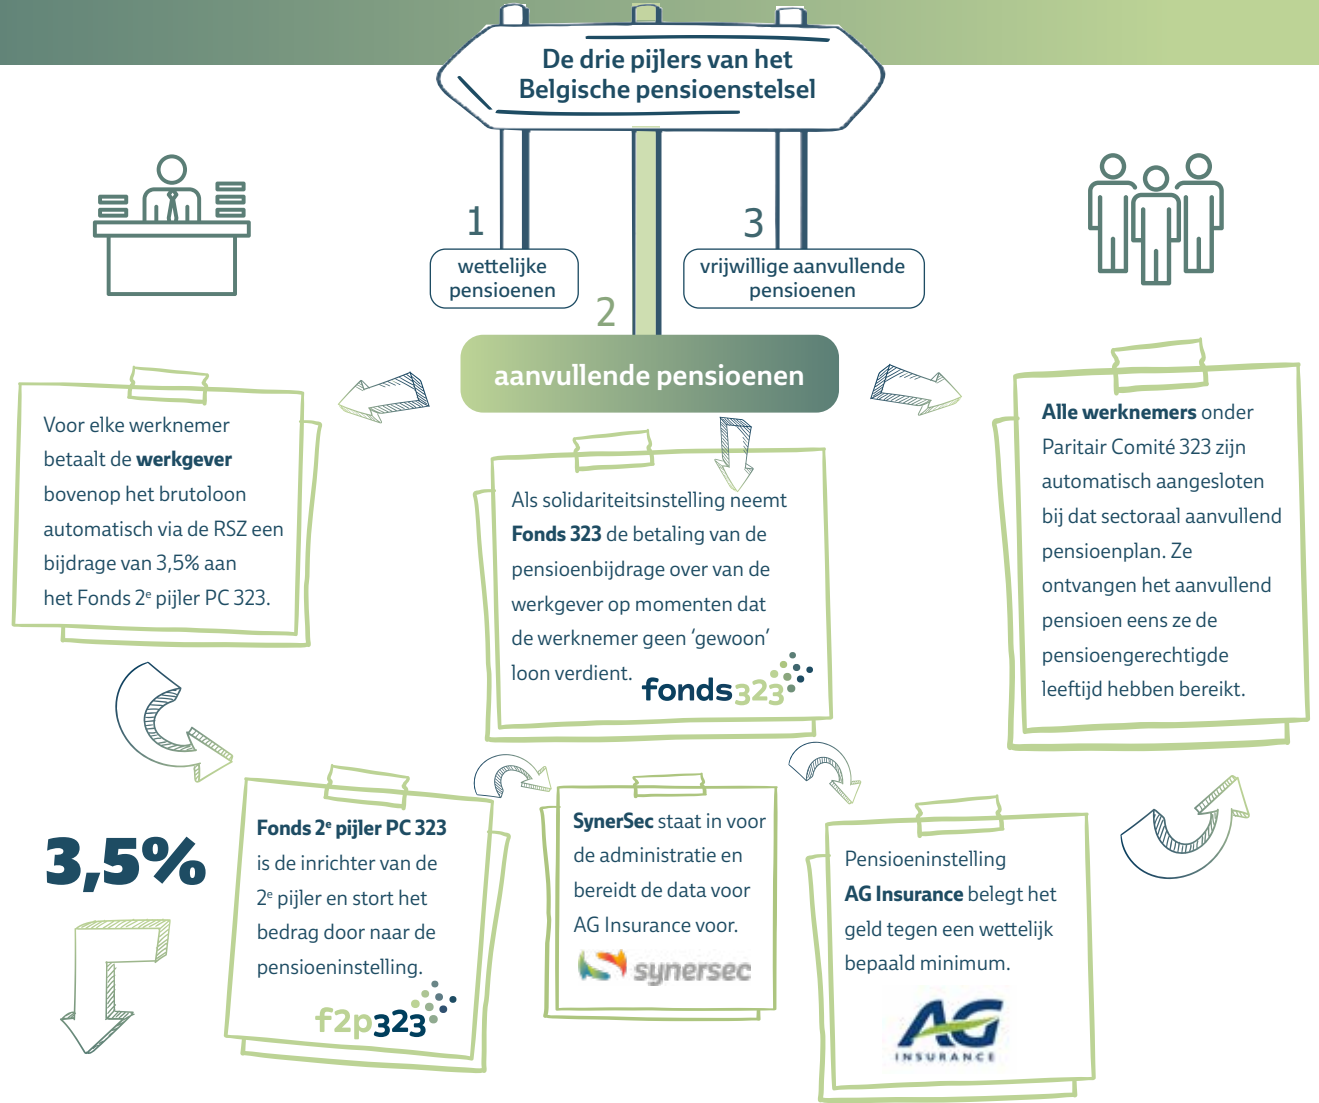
De drie pijlers van het Belgische pensioenstelsel

1
wettelijke pensioenen

2

3
vrijwillige aanvullende pensioenen

aanvullende pensioenen

Voor elke werknemer betaalt de **werkgever** bovenop het brutoloon automatisch via de RSZ een bijdrage van 3,5% aan het Fonds 2$^e$ pijler PC 323.

Als solidariteitsinstelling neemt **Fonds 323** de betaling van de pensioenbijdrage over van de werkgever op momenten dat de werknemer geen 'gewoon' loon verdient.

fonds323

**Alle werknemers** onder Paritair Comité 323 zijn automatisch aangesloten bij dat sectoraal aanvullend pensioenplan. Ze ontvangen het aanvullend pensioen eens ze de pensioengerechtigde leeftijd hebben bereikt.

3,5%

**Fonds 2$^e$ pijler PC 323** is de inrichter van de 2$^e$ pijler en stort het bedrag door naar de pensioeninstelling.

f2p323

**SynerSec** staat in voor de administratie en bereidt de data voor AG Insurance voor.

synersec

Pensioeninstelling **AG Insurance** belegt het geld tegen een wettelijk bepaald minimum.

AG INSURANCE